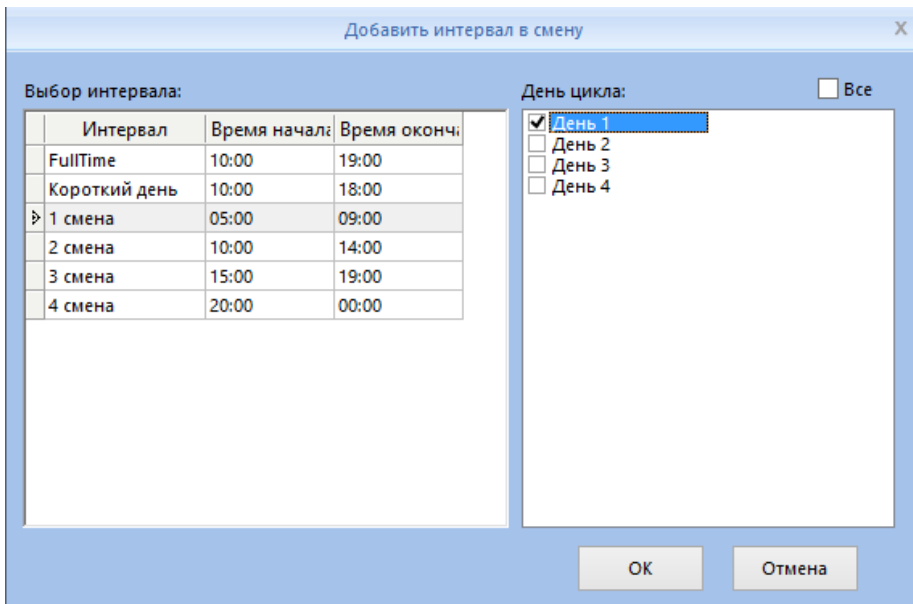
Добавить интервал в смену

X

Выбор интервала:

| Интервал | Время начал | Время оконч |
|---|---|---|
| FullTime | 10:00 | 19:00 |
| Короткий день | 10:00 | 18:00 |
| 1 смена | 05:00 | 09:00 |
| 2 смена | 10:00 | 14:00 |
| 3 смена | 15:00 | 19:00 |
| 4 смена | 20:00 | 00:00 |

День цикла:

Все

День 1
День 2
День 3
День 4

OK

Отмена